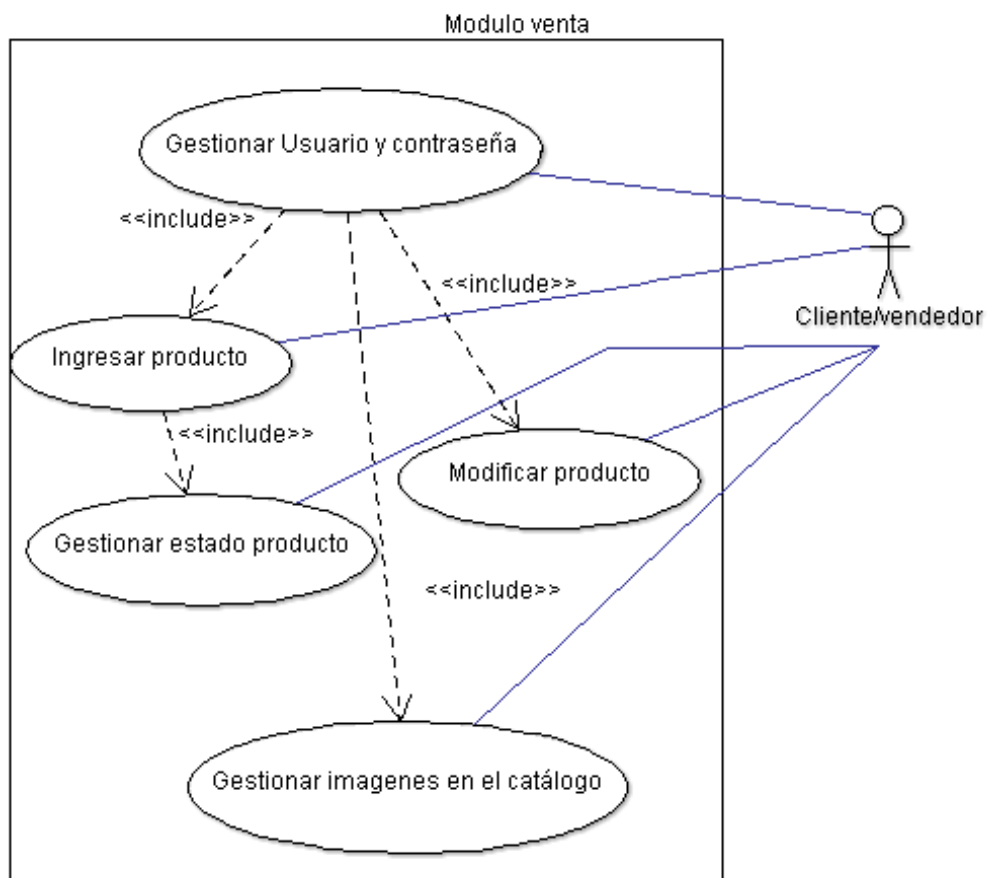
Modulo venta

Gestionar Usuario y contraseña

<<include>>

<<include>>

Cliente/vendedor

Ingresar producto

<<include>>

Modificar producto

Gestionar estado producto

<<include>>

Gestionar imagenes en el catálogo